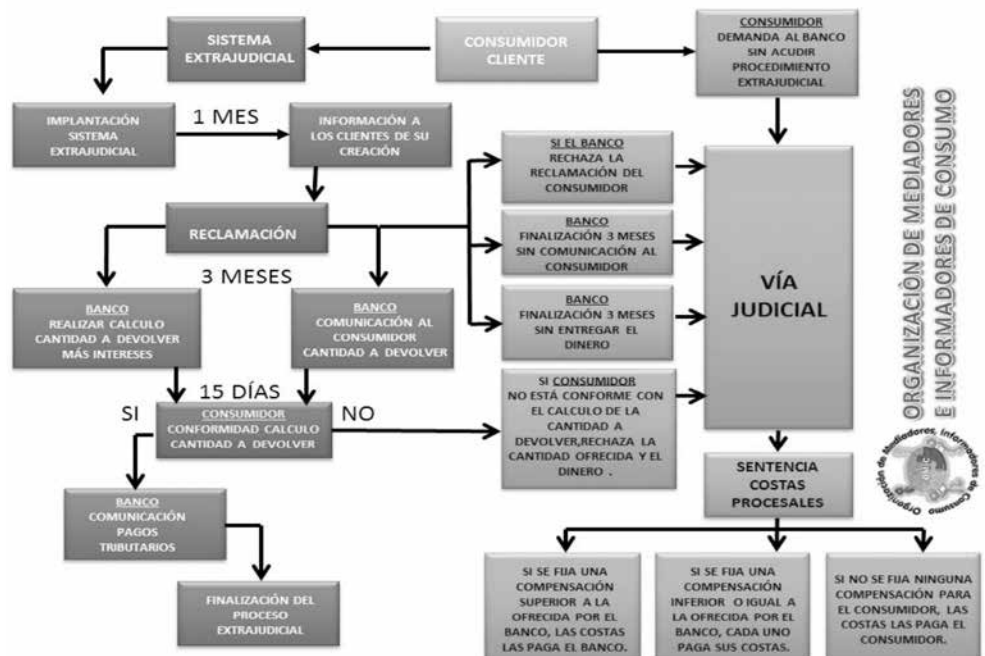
SISTEMA EXTRAJUDICIAL

CONSUMIDOR CLIENTE

CONSUMIDOR
DEMANDA AL BANCO SIN ACUDIR PROCEDIMIENTO EXTRAJUDICIAL

IMPLANTACIÓN SISTEMA EXTRAJUDICIAL

1 MES

INFORMACIÓN A LOS CLIENTES DE SU CREACIÓN

SI EL BANCO
RECHAZA LA RECLAMACIÓN DEL CONSUMIDOR

RECLAMACIÓN

BANCO
FINALIZACIÓN 3 MESES SIN COMUNICACIÓN AL CONSUMIDOR

VÍA JUDICIAL

3 MESES

BANCO
REALIZAR CALCULO CANTIDAD A DEVOLVER MÁS INTERESES

BANCO
COMUNICACIÓN AL CONSUMIDOR CANTIDAD A DEVOLVER

BANCO
FINALIZACIÓN 3 MESES SIN ENTREGAR EL DINERO

15 DÍAS

SI

CONSUMIDOR
CONFORMIDAD CALCULO CANTIDAD A DEVOLVER

NO

SI CONSUMIDOR
NO ESTÁ CONFORME CON EL CALCULO DE LA CANTIDAD A DEVOLVER,RECHAZA LA CANTIDAD OFRECIDA Y EL DINERO .

SENTENCIA COSTAS PROCESALES

BANCO
COMUNICACIÓN PAGOS TRIBUTARIOS

FINALIZACIÓN DEL PROCESO EXTRAJUDICIAL

SI SE FIJA UNA COMPENSACIÓN SUPERIOR A LA OFRECIDA POR EL BANCO, LAS COSTAS LAS PAGA EL BANCO.

SI SE FIJA UNA COMPENSACIÓN INFERIOR O IGUAL A LA OFRECIDA POR EL BANCO, CADA UNO PAGA SUS COSTAS.

SI NO SE FIJA NINGUNA COMPENSACIÓN PARA EL CONSUMIDOR, LAS COSTAS LAS PAGA EL CONSUMIDOR.

ORGANIZACIÓN DE MEDIADORES E INFORMADORES DE CONSUMO

Organización de Mediadores, Informadores de Consumo